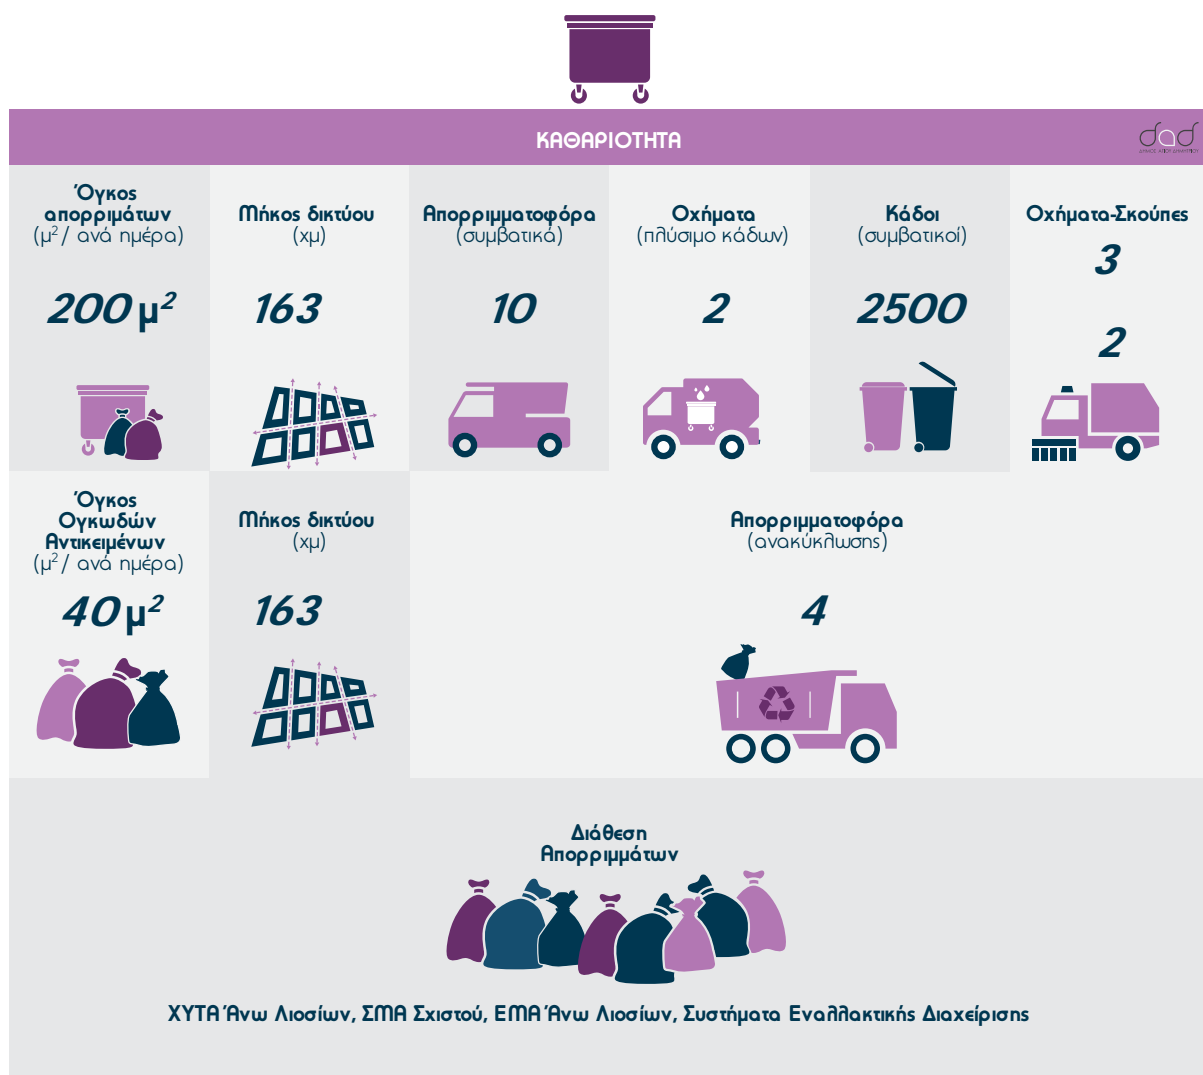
ΚΑΘΑΡΙΟΤΗΤΑ

dad

Όγκος απορριμάτων
($μ^2$/ ανά ημέρα)

$200 μ^2$

Μήκος δικτύου
(χμ)

163

Απορριμματοφόρα
(συμβατικά)

10

Οχήματα
(πλύσιμο κάδων)

2

Κάδοι
(συμβατικοί)

2500

Οχήματα-Σκούπες

3

2

Όγκος Ογκωδών Αντικειμένων
($μ^2$/ ανά ημέρα)

$40 μ^2$

Μήκος δικτύου
(χμ)

163

Απορριμματοφόρα
(ανακύκλωσης)

4

Διάθεση Απορριμμάτων

ΧΥΤΑ Άνω Λιοσίων, ΣΜΑ Σχιστού, ΕΜΑ Άνω Λιοσίων, Συστήματα Εναλλακτικής Διαχείρισης